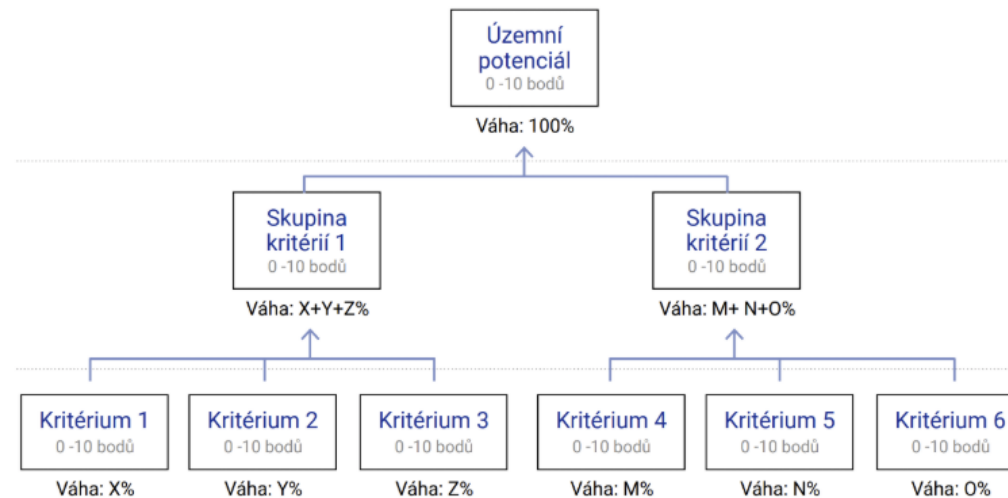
Územní potenciál
0 -10 bodů
Váha: 100%

Skupina kritérií 1
0 -10 bodů
Váha: X+Y+Z%

Skupina kritérií 2
0 -10 bodů
Váha: M+ N+O%

Kritérium 1
0 -10 bodů
Váha: X%

Kritérium 2
0 -10 bodů
Váha: Y%

Kritérium 3
0 -10 bodů
Váha: Z%

Kritérium 4
0 -10 bodů
Váha: M%

Kritérium 5
0 -10 bodů
Váha: N%

Kritérium 6
0 -10 bodů
Váha: O%